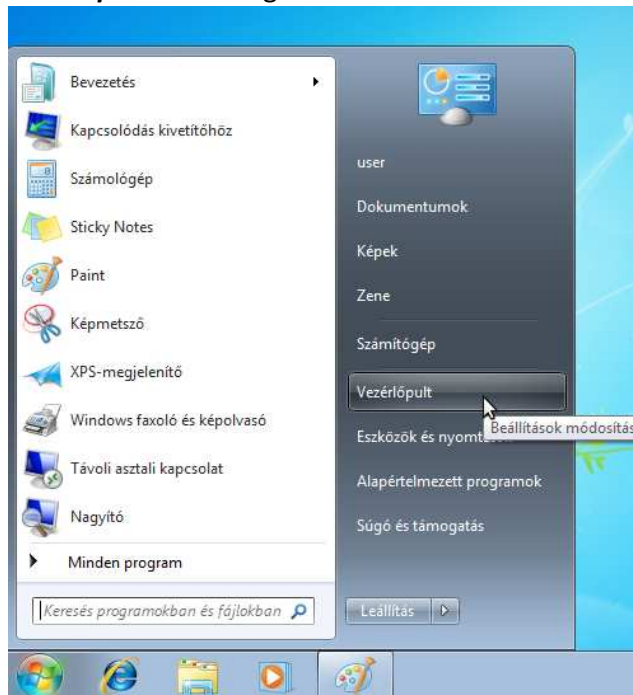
Bevezetés
Kapcsolódás kivetítőhöz
Számológép
Sticky Notes
Paint
Képmetsző
XPS-megjelenítő
Windows faxoló és képolvasó
Távoli asztali kapcsolat
Nagyító
Minden program
Keresés programokban és fájlokban

user
Dokumentumok
Képek
Zene
Számítógép
Vezérlőpult
Eszközök és nyomt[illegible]
Beállítások módosítás
Alapértelmezett programok
Súgó és támogatás
Leállítás